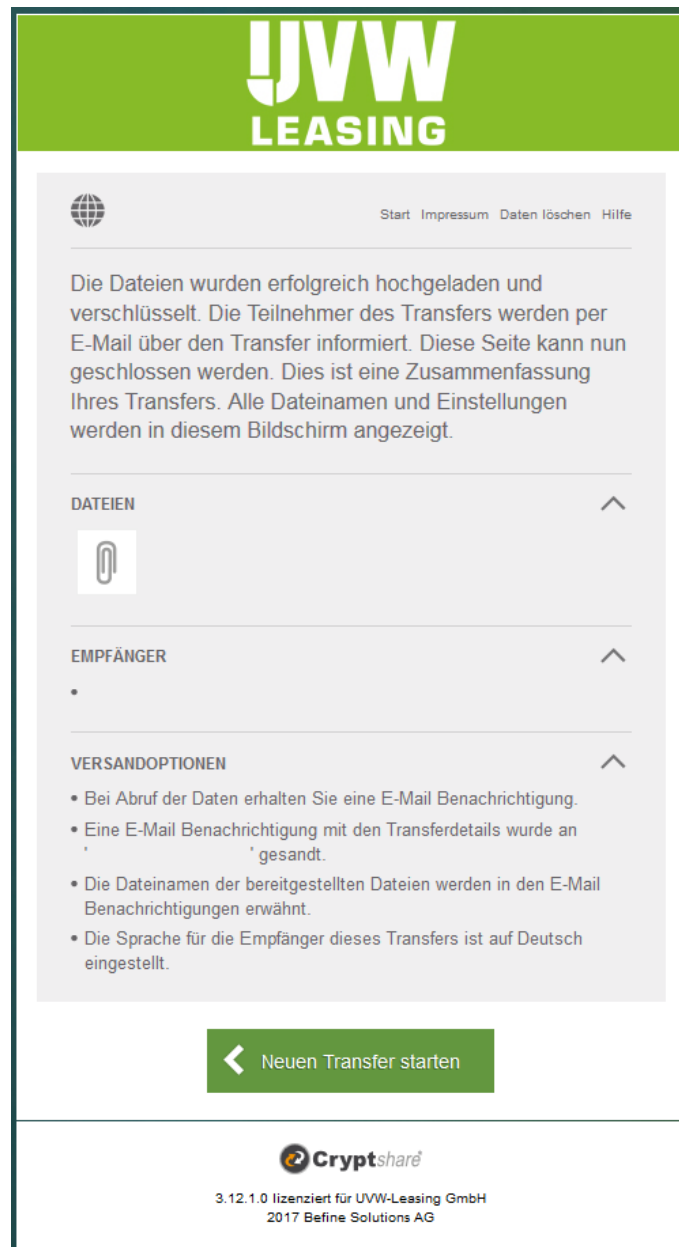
UVW
LEASING

Start Impressum Daten löschen Hilfe

Die Dateien wurden erfolgreich hochgeladen und verschlüsselt. Die Teilnehmer des Transfers werden per E-Mail über den Transfer informiert. Diese Seite kann nun geschlossen werden. Dies ist eine Zusammenfassung Ihres Transfers. Alle Dateinamen und Einstellungen werden in diesem Bildschirm angezeigt.

DATEIEN

EMPFÄNGER

•

VERSANDOPTIONEN

• Bei Abruf der Daten erhalten Sie eine E-Mail Benachrichtigung.
• Eine E-Mail Benachrichtigung mit den Transferdetails wurde an ' ' gesandt.
• Die Dateinamen der bereitgestellten Dateien werden in den E-Mail Benachrichtigungen erwähnt.
• Die Sprache für die Empfänger dieses Transfers ist auf Deutsch eingestellt.

Neuen Transfer starten

Cryptshare

3.12.1.0 lizenziert für UVW-Leasing GmbH
2017 Befine Solutions AG